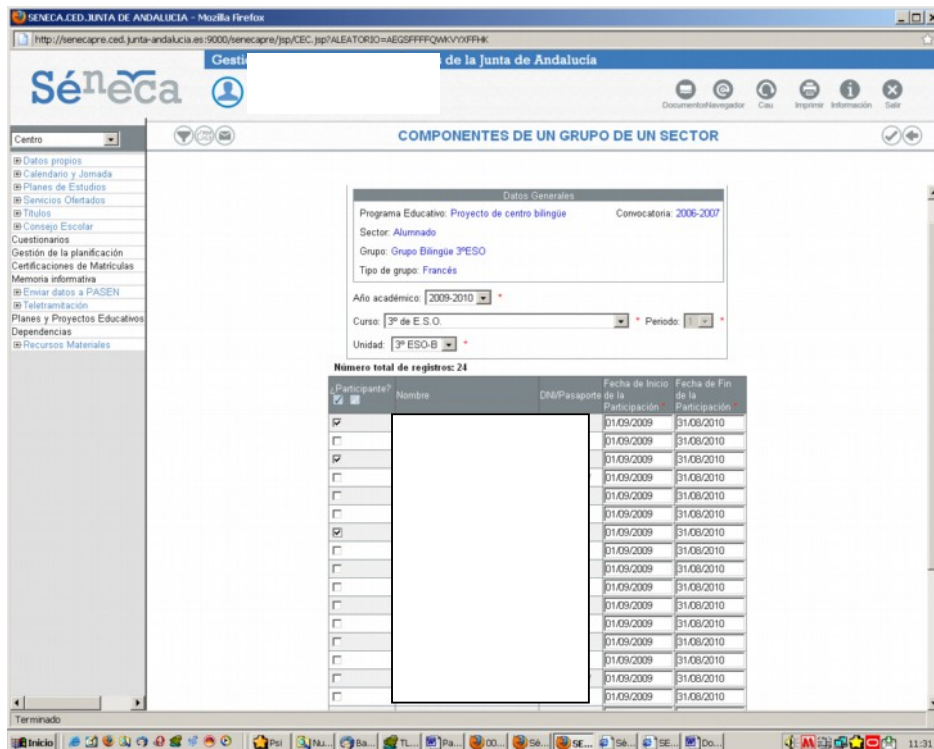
SENECA.CED.JUNTA DE ANDALUCIA - Mozilla Firefox

http://senecapre.ced.junta-andalucia.es:9000/senecapre/jsp/CEC.jsp?ALEATORIO=AEGSFFFFQWKVYXFFHK

Séneca

Gesti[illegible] de la Junta de Andalucía

Documentos Navegador Cau Imprimir Información Salir

Centro

Datos propios
Calendario y Jornada
Planes de Estudios
Servicios Ofertados
Títulos
Consejo Escolar
Cuestionarios
Gestión de la planificación
Certificaciones de Matrículas
Memoria informativa
Enviar datos a PASEN
Teletramitación
Planes y Proyectos Educativos
Dependencias
Recursos Materiales

COMPONENTES DE UN GRUPO DE UN SECTOR

Datos Generales
Programa Educativo: Proyecto de centro bilingüe
Convocatoria: 2006-2007
Sector: Alumnado
Grupo: Grupo Bilingüe 3ºESO
Tipo de grupo: Francés

Año académico: 2009-2010 *
Curso: 3º de E.S.O. * Periodo: 1 *
Unidad: 3º ESO-B *

Número total de registros: 24

| ¿Participante? | Nombre | DNI/Pasaporte | Fecha de Inicio de la Participación | Fecha de Fin de la Participación |
|---|---|---|---|---|
| ☑ | | | 01/09/2009 | 31/08/2010 |
| ☐ | | | 01/09/2009 | 31/08/2010 |
| ☑ | | | 01/09/2009 | 31/08/2010 |
| ☐ | | | 01/09/2009 | 31/08/2010 |
| ☐ | | | 01/09/2009 | 31/08/2010 |
| ☐ | | | 01/09/2009 | 31/08/2010 |
| ☑ | | | 01/09/2009 | 31/08/2010 |
| ☐ | | | 01/09/2009 | 31/08/2010 |
| ☐ | | | 01/09/2009 | 31/08/2010 |
| ☐ | | | 01/09/2009 | 31/08/2010 |
| ☐ | | | 01/09/2009 | 31/08/2010 |
| ☐ | | | 01/09/2009 | 31/08/2010 |
| ☐ | | | 01/09/2009 | 31/08/2010 |
| ☐ | | | 01/09/2009 | 31/08/2010 |
| ☐ | | | 01/09/2009 | 31/08/2010 |
| ☐ | | | 01/09/2009 | 31/08/2010 |

Terminado

Inicio Psi Nu... Ba... TL... Pa... OO... Sé... SE... Sé... SE... Do... 11:31